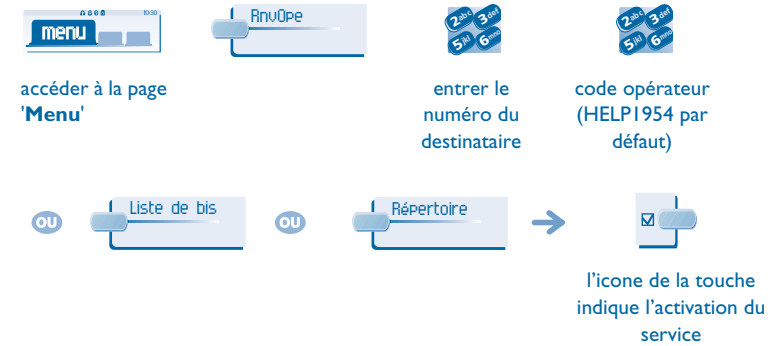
10:30
menu

RnvOpe

2abc 3def 5jkl 6mno

2abc 3def 5jkl 6mno

accéder à la page '**Menu**'

entrer le numéro du destinataire

code opérateur (HELP1954 par défaut)

ou

Liste de bis

ou

Répertoire

l'icone de la touche indique l'activation du service